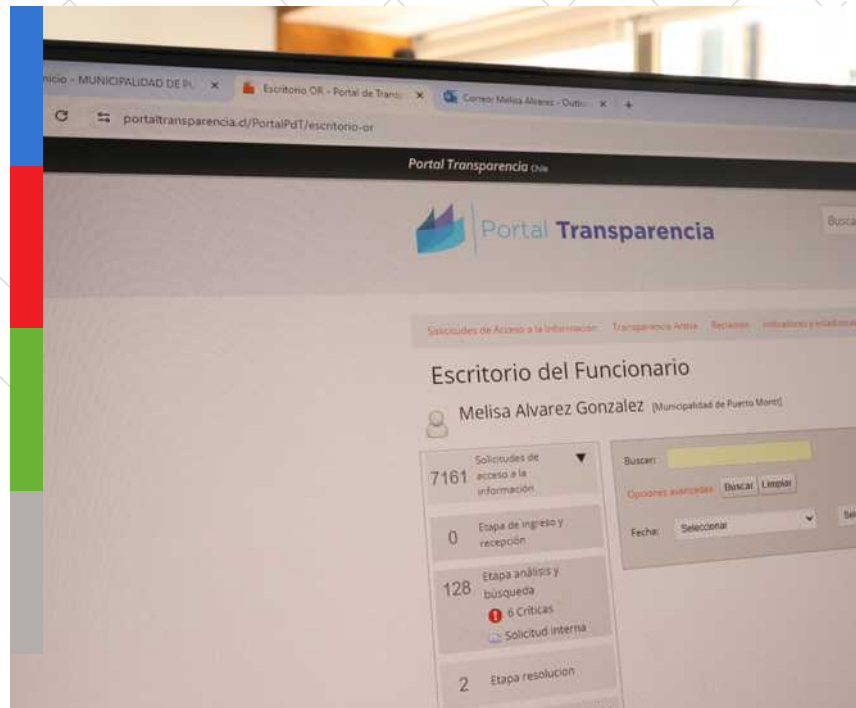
nicio - MUNICIPALIDAD DE P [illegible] ×
Escritorio OR - Portal de Transp ×
Correo: Melisa Alvarez - Outlo ×
+

portaltransparencia.cl/PortalPdT/escritorio-or

Portal Transparencia Chile

Portal Transparencia

Busca

Solicitudes de Acceso a la Información   Transparencia Activa   Reclamos   Indicadores y estadísticas

Escritorio del Funcionario

Melisa Alvarez Gonzalez [Municipalidad de Puerto Montt]

7161 Solicitudes de acceso a la información

0 Etapa de ingreso y recepción

128 Etapa análisis y búsqueda
6 Críticas
Solicitud interna

2 Etapa resolucion

Buscar:
Opciones avanzadas Buscar Limpiar
Fecha: Seleccionar
Se